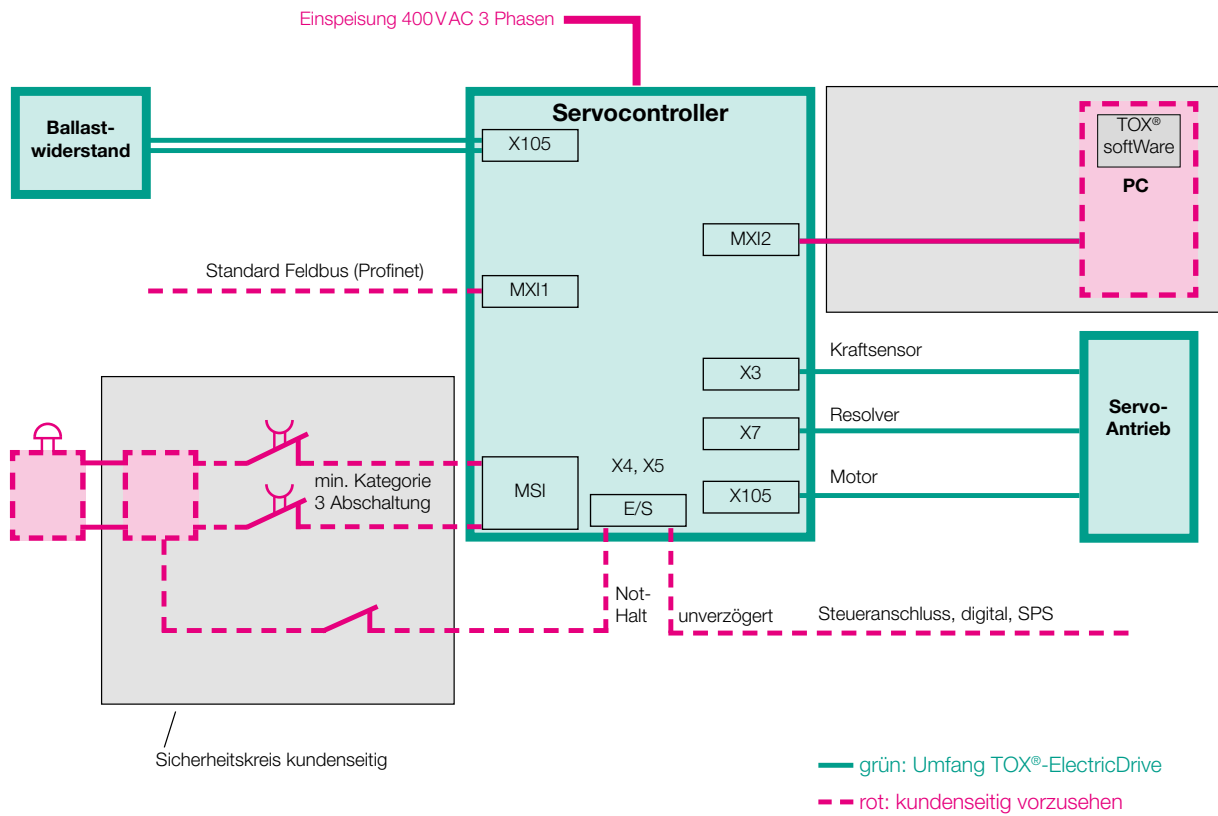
Einspeisung 400 V AC 3 Phasen

Ballastwiderstand

Servocontroller

X105

TOX® softWare

PC

MXI2

Standard Feldbus (Profinet)

MXI1

Kraftsensor

X3

Servo-Antrieb

Resolver

X7

X4, X5

min. Kategorie 3 Abschaltung

MSI

Motor

X105

E/S

Not-Halt

unverzögert

Steueranschluss, digital, SPS

Sicherheitskreis kundenseitig

grün: Umfang TOX®-ElectricDrive

rot: kundenseitig vorzusehen